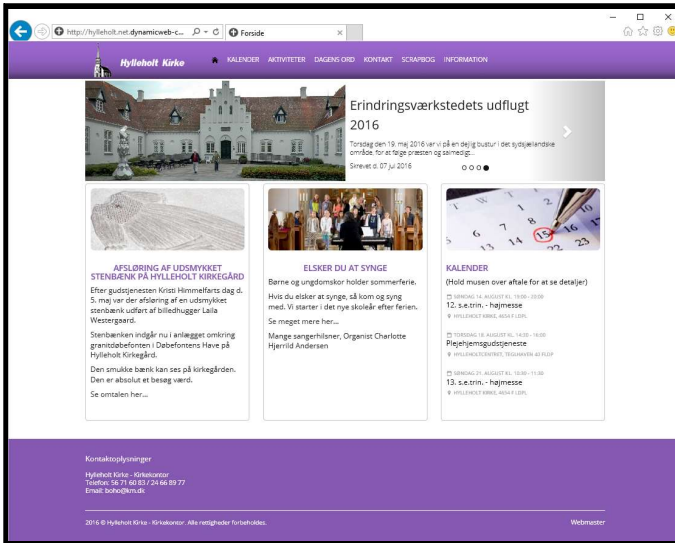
http://hylleholt.net.dynamicweb-c... Forside

Hylleholt Kirke

KALENDER AKTIVITETER DAGENS ORD KONTAKT SCRAPBOG INFORMATION

Erindringsværkstedets udflugt 2016

Torsdag den 19. maj 2016 var vi på en dejlig bustur i det sydsjællandske område, for at følge præsten og salmedigt...

Skrevet d. 07 jul 2016

AFSLØRING AF UDSMYKKET STENBÆNK PÅ HYLLEHOLT KIRKEGÅRD

Efter gudstjenesten Kristi Himmelfarts dag d. 5. maj var der afsløring af en udsmykket stenbænk udført af billedhugger Laila Westergaard.

Stenbænken indgår nu i anlægget omkring granitdøbefonten i Døbefontens Have på Hylleholt Kirkegård.

Den smukke bænk kan ses på kirkegården. Den er absolut et besøg værd.

Se omtalen her...

ELSKER DU AT SYNGE

Børne og ungdomskor holder sommerferie.

Hvis du elsker at synge, så kom og syng med. Vi starter i det nye skoleår efter ferien.

Se meget mere her...

Mange sangerhilsner, Organist Charlotte Hjerrild Andersen

KALENDER

(Hold musen over aftale for at se detaljer)

SØNDAG 14. AUGUST KL. 19:00 - 20:00
12. s.e.trin. - højmesse
HYLLEHOLT KIRKE, 4654 FAXE LADEPLADS

TORSDAG 18. AUGUST KL. 14:00 - 16:00
Plejehjemsgudstjeneste
HYLLEHOLTCENTRET, TEGLHAVEN 40 FLDP

SØNDAG 21. AUGUST KL. 10:00 - 11:00
13. s.e.trin. - højmesse
HYLLEHOLT KIRKE, 4654 FLDP

Kontaktoplysninger

Hylleholt Kirke - Kirkekontor
Telefon: 56 71 60 83 / 24 66 89 77
Email: boho@km.dk

2016 © Hylleholt Kirke - Kirkekontor. Alle rettigheder forbeholdes.

Webmaster